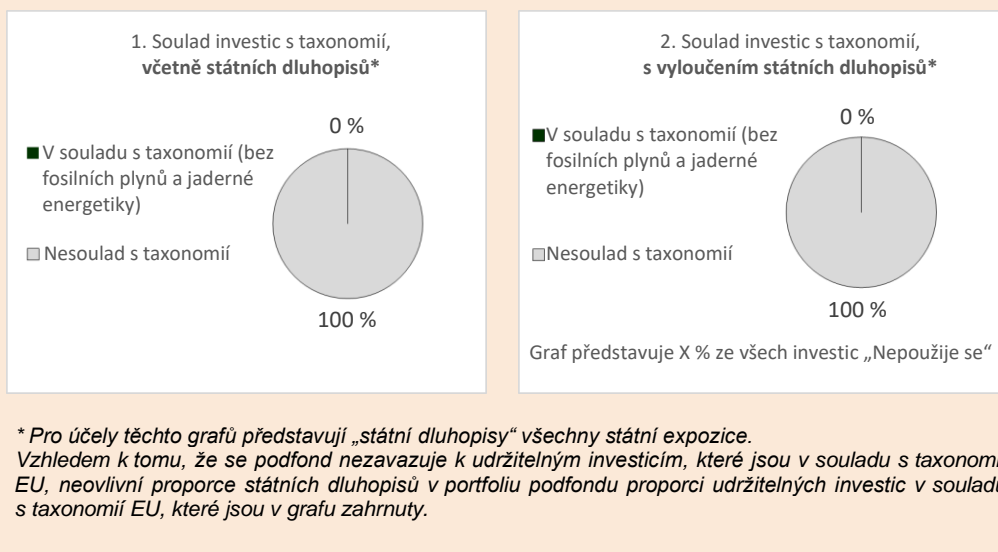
1. Soulad investic s taxonomií, **včetně státních dluhopisů***

0 %

V souladu s taxonomií (bez fosilních plynů a jaderné energetiky)

Nesoulad s taxonomií

100 %

2. Soulad investic s taxonomií, **s vyloučením státních dluhopisů***

0 %

V souladu s taxonomií (bez fosilních plynů a jaderné energetiky)

Nesoulad s taxonomií

100 %

Graf představuje X % ze všech investic „Nepoužije se“

* Pro účely těchto grafů představují „státní dluhopisy“ všechny státní expozice.
Vzhledem k tomu, že se podfond nezavazuje k udržitelným investicím, které jsou v souladu s taxonomi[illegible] EU, neovlivní proporce státních dluhopisů v portfoliu podfondu proporci udržitelných investic v soulad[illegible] s taxonomií EU, které jsou v grafu zahrnuty.